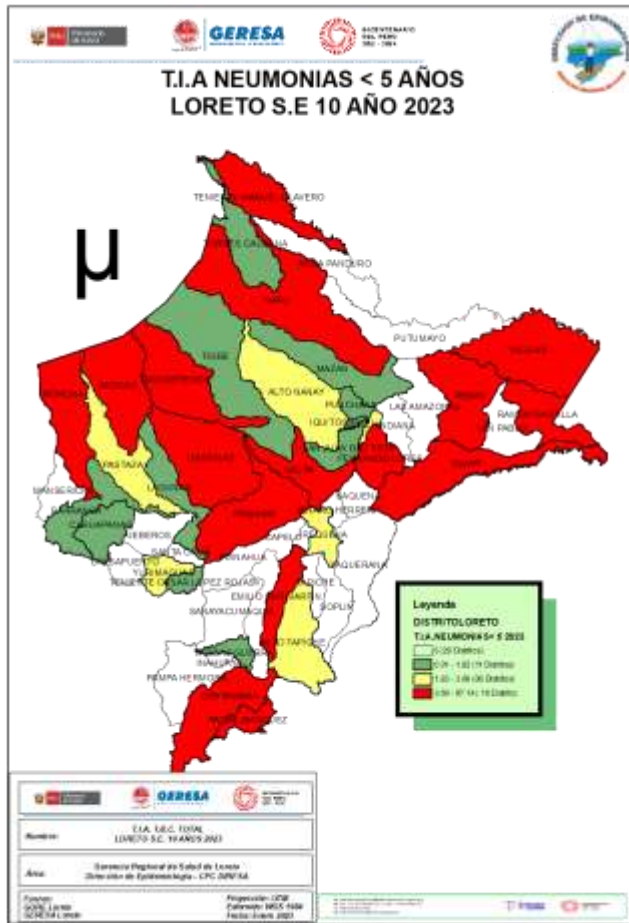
GERESA

BICENTENARIO DEL PERÚ 1821 - 2021

T.I.A NEUMONIAS < 5 AÑOS
LORETO S.E 10 AÑO 2023

μ

TENIENTE MANUEL CLAVERO
TORRES CAUSANA
ROSA PANDURO
PUTUMAYO
TIGRE
ALTO NANAY
MAZAN
LAS AMAZONAS
PUNCHANA
IQUITOS
INDIANA
RAMON CASTILLA
TROMPETEROS
URARINAS
NAUTA
SAQUENA
JENARO HERRERA
LAGUNAS
JEBEROS
SANTA CRUZ
YURIMAGUAS
TENIENTE CESAR LOPEZ ROJAS
EMILIO SAN MARTIN
SOPLIN
SARAYACU
MAQUIA
ALTO TAPICHE
INAHUAYA
PAMPA HERMOSA
YAQUERANA
CAPELO
BALSAPUERTO
CAHUAPANAS
MANSERICHE

Leyenda
DISTRITOLORETO
T.I.A.NEUMONIAS< 5 2023
0 (20 Distritos)
0.01 - 1.02 (19 Distritos)
1.03 - 3.88 (06 Distritos)
3.89 - 97.14 (18 Distritos)

GERESA

Nombre: T.I.A. S.E.C. TOTAL LORETO S.E. 10 AÑOS 2023

Área: Gerencia Regional de Salud de Loreto
Dirección de Epidemiología - CPC GERESA

Fuente: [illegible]
Proyección: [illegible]
Elipsoide: WGS 1984
Fecha: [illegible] 2023